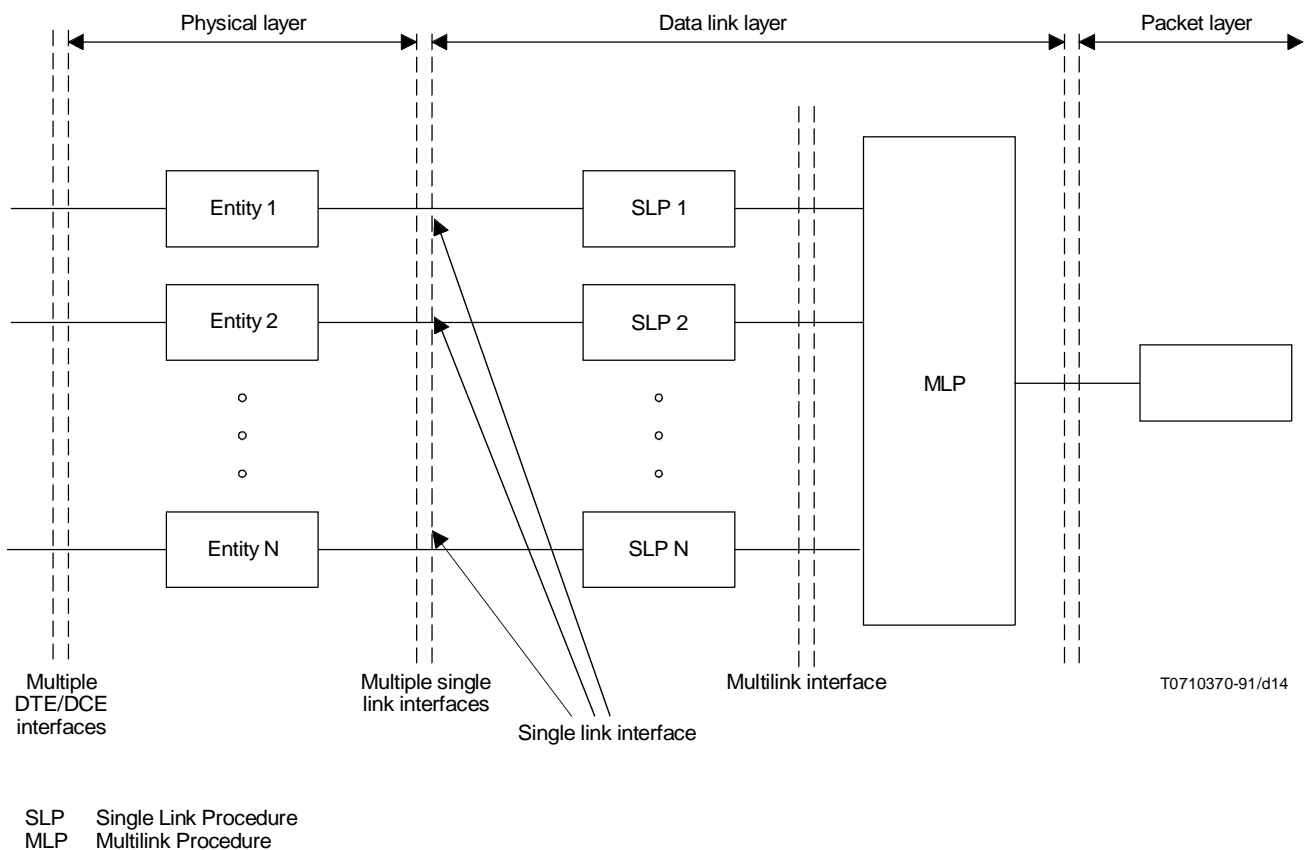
Physical layer

Data link layer

Packet layer

Entity 1

Entity 2

Entity N

SLP 1

SLP 2

SLP N

MLP

Multiple DTE/DCE interfaces

Multiple single link interfaces

Single link interface

Multilink interface

T0710370-91/d14

SLP Single Link Procedure
MLP Multilink Procedure